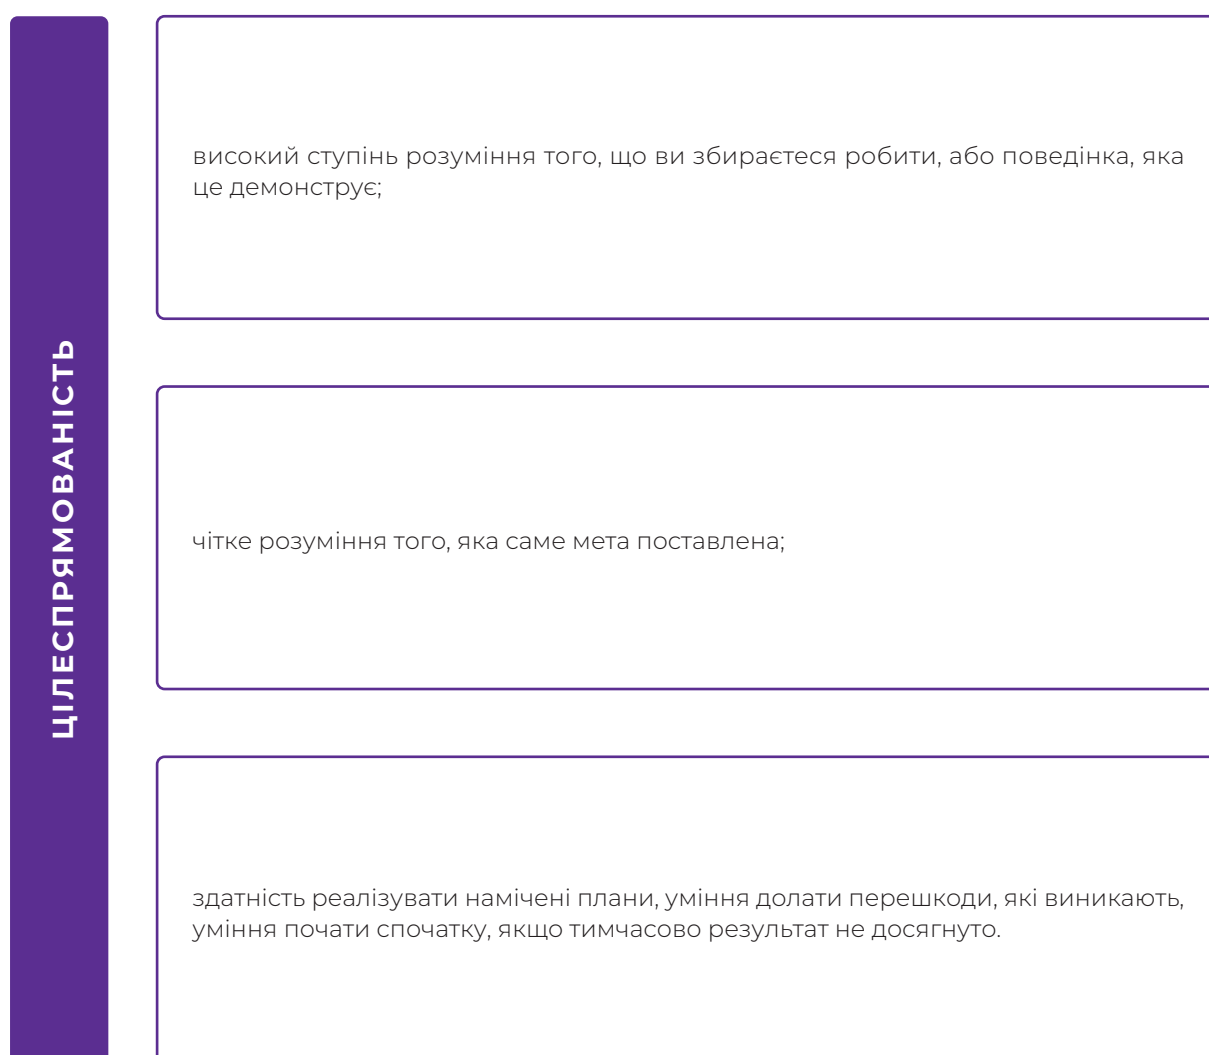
ЦІЛЕСПРЯМОВАНІСТЬ

високий ступінь розуміння того, що ви збираєтеся робити, або поведінка, яка це демонструє;

чітке розуміння того, яка саме мета поставлена;

здатність реалізувати намічені плани, уміння долати перешкоди, які виникають, уміння почати спочатку, якщо тимчасово результат не досягнуто.